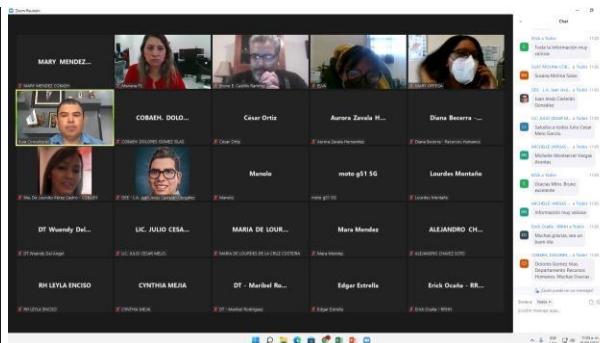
Zoom Reunión

MARY MENDEZ...
MARY MENDEZ COBAEH
Marlene R
Bruno E. Castillo Ramirez
ELVA
SAHID ORTEGA
Guía Orientación
COBAEH. DOLO...
COBAEH DOLORES GOMEZ SILAS
César Ortiz
César Ortiz
Aurora Zavala H...
Aurora Zavala Hernandez
Diana Becerra -...
Diana Becerra - Recursos Humanos
Ma. De Lourdes Pérez Castro - COBAEH
DEE - L.A. Juan Jesús Castañón Chagollán
Manolo
Manolo
moto g51 5G
moto g51 5G
Lourdes Montaño
Lourdes Montaño
DT Wuendy Del...
DT Wuendy Del Angel
LIC. JULIO CESA...
LIC. JULIO CESAR MELO
MARIA DE LOUR...
MARIA DE LOURDES DE LA CRUZ CISTERNA
Mara Mendez
Mara Mendez
ALEJANDRO CH...
ALEJANDRO CHAVEZ SOTO
RH LEYLA ENCISO
RH LEYLA ENCISO
CYNTHIA MEJIA
CYNTHIA MEJIA
DT - Maribel Ro...
DT - Maribel Rodriguez
Edgar Estrella
Edgar Estrella
Erick Ocaña - RR...
Erick Ocaña - RRHH

Chat
ELVA a Todos
Toda la información muy valiosa
SAHID ORTEGA a Todos
Susana Molina Salas
DEE - L.A. Juan Jesú... a Todos
Juan Jesús Castañón González
LIC. JULIO CESAR M... a Todos
Saludos a todos Julio Cesar Melo García
MICHELLE VARGAS a Todos
Michelle Montserrat Vargas Ahumada
ELVA a Todos
Gracias Mtro. Bruno excelente
MICHELLE VARGAS a Todos
Información muy valiosa
Erick Ocaña - RRHH a Todos
Muchas gracias, que sea buen día
DOLORES GOMEZ SILAS a Todos
Dolores Gomez, Silas Departamento Recursos Humanos. Muchas Gracias.
Quién puede ver su mensaje?
Enviar a: Todos
Escribir mensaje aquí...